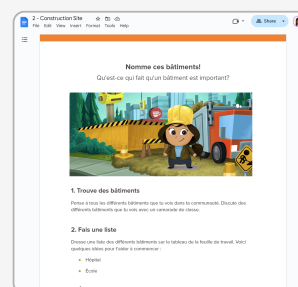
2 - Construction Site
File Edit View Insert Format Tools Help
Share

Nomme ces bâtiments!
Qu'est-ce qui fait qu'un bâtiment est important?

1. Trouve des bâtiments

Pense à tous les différents bâtiments que tu vois dans ta communauté. Discute des différents bâtiments que tu vois avec un camarade de classe.

2. Fais une liste

Dresse une liste des différents bâtiments sur le tableau de la feuille de travail. Voici quelques idées pour t'aider à commencer :

• Hôpital
• École